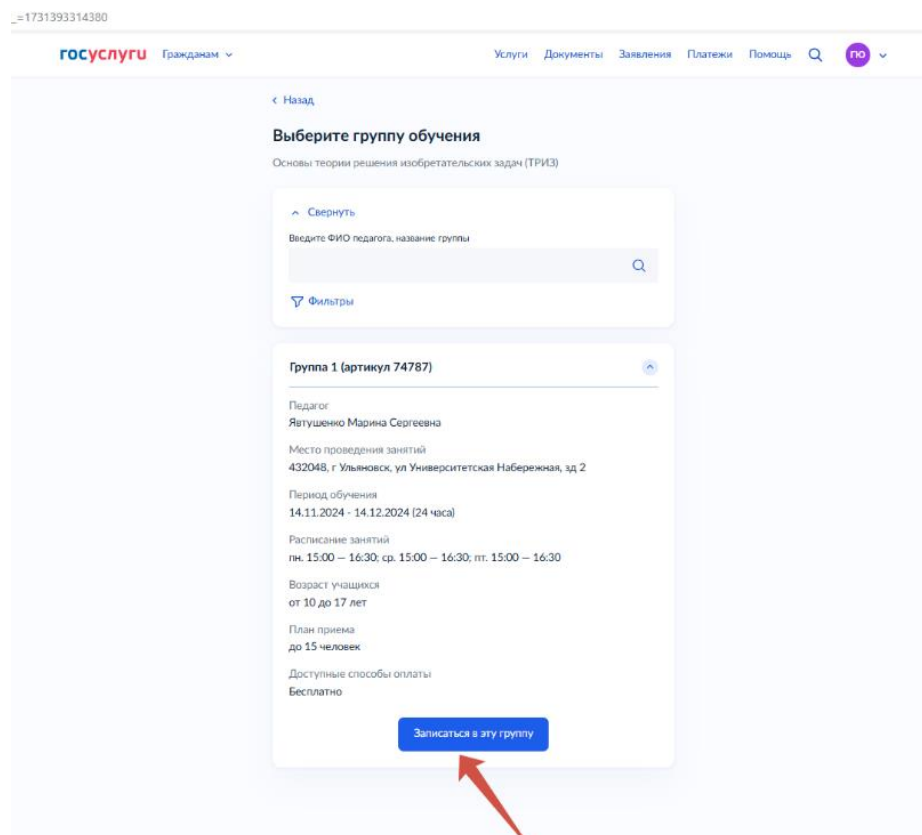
_=1731393314380

госуслуги Гражданам

Услуги Документы Заявления Платежи Помощь ГЮ

‹ Назад

Выберите группу обучения

Основы теории решения изобретательских задач (ТРИЗ)

Свернуть

Введите ФИО педагога, название группы

Фильтры

Группа 1 (артикул 74787)

Педагог
Явтушенко Марина Сергеевна

Место проведения занятий
432048, г Ульяновск, ул Университетская Набережная, зд 2

Период обучения
14.11.2024 - 14.12.2024 (24 часа)

Расписание занятий
пн. 15:00 — 16:30; ср. 15:00 — 16:30; пт. 15:00 — 16:30

Возраст учащихся
от 10 до 17 лет

План приема
до 15 человек

Доступные способы оплаты
Бесплатно

Записаться в эту группу